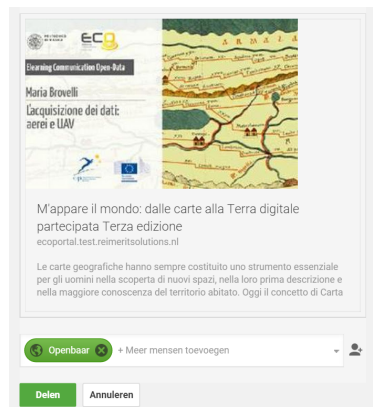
ECO

Elearning Communication Open-Data

Maria Brovelli

L'acquisizione dei dati: aerei e UAV

ARMALA

M'appare il mondo: dalle carte alla Terra digitale partecipata Terza edizione

ecoportal.test.reimeritsolutions.nl

Le carte geografiche hanno sempre costituito uno strumento essenziale per gli uomini nella scoperta di nuovi spazi, nella loro prima descrizione e nella maggiore conoscenza del territorio abitato. Oggi il concetto di Carta

Openbaar

+ Meer mensen toevoegen

Delen

Annuleren